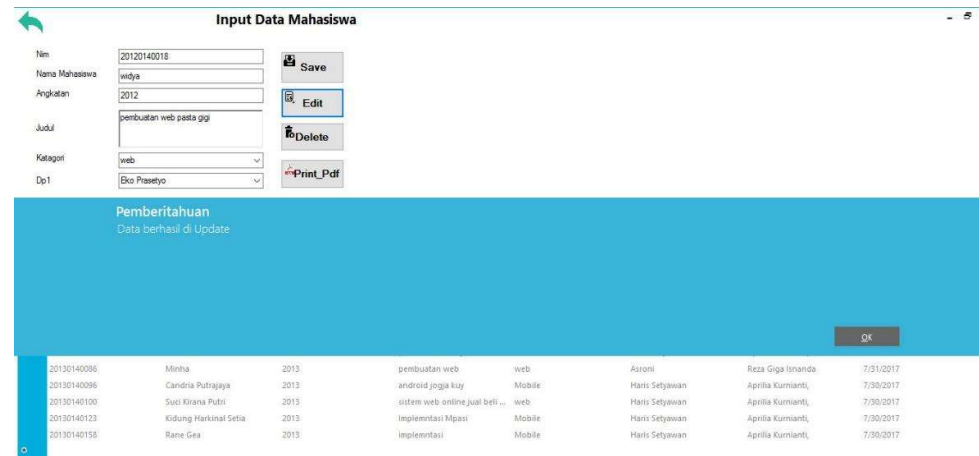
Input Data Mahasiswa

Nim 20120140018
Nama Mahasiswa widya
Angkatan 2012
Judul pembuatan web pasta gigi
Katagori web
Dp1 Eko Prasetyo

Save
Edit
Delete
Print_Pdf

Pemberitahuan
Data berhasil di Update

OK

| | | | | | | | |
|---|---|---|---|---|---|---|---|
| 20130140086 | Minha | 2013 | pembuatan web | web | Asroni | Reza Giga Isnanda | 7/31/2017 |
| 20130140096 | Candria Putrajaya | 2013 | android jogja kuy | Mobile | Haris Setyawan | Aprilia Kurnianti, | 7/30/2017 |
| 20130140100 | Suci Kirana Putri | 2013 | sistem web online jual beli ... | web | Haris Setyawan | Aprilia Kurnianti, | 7/30/2017 |
| 20130140123 | Kidung Harkinal Setia | 2013 | Implemntasi Mpasi | Mobile | Haris Setyawan | Aprilia Kurnianti, | 7/30/2017 |
| 20130140158 | Rane Gea | 2013 | implemntasi | Mobile | Haris Setyawan | Aprilia Kurnianti, | 7/30/2017 |